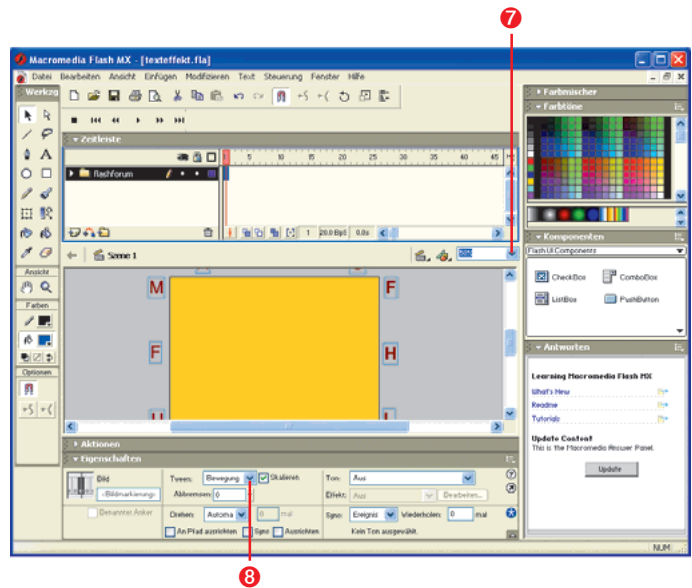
7

Macromedia Flash MX - [texteffekt.fla]

Datei Bearbeiten Ansicht Einfügen Modifizieren Text Steuerung Fenster Hilfe

Werkzg

Zeitleiste

flashforum

1 20.0 fps 0.0s

Szene 1

M F F H

Ansicht

Farben

Optionen

Aktionen

Eigenschaften

Bild

<Bildmarkierung>

Benannter Anker

Tween: Bewegung Skalieren

Abbremsen: 0

Drehen: Automa 0 mal

An Pfad ausrichten Sync Ausrichten

Ton: Aus

Effekt: Aus Bearbeiten...

Sync: Ereignis Wiederholen: 0 mal

Kein Ton ausgewählt.

Farbmischer

Farbtöne

Komponenten

Flash UI Components

CheckBox ComboBox

ListBox PushButton

Antworten

Learning Macromedia Flash MX

What's New

Readme

Tutorials

Update Content

This is the Macromedia Answer Panel.

Update

NUM

8